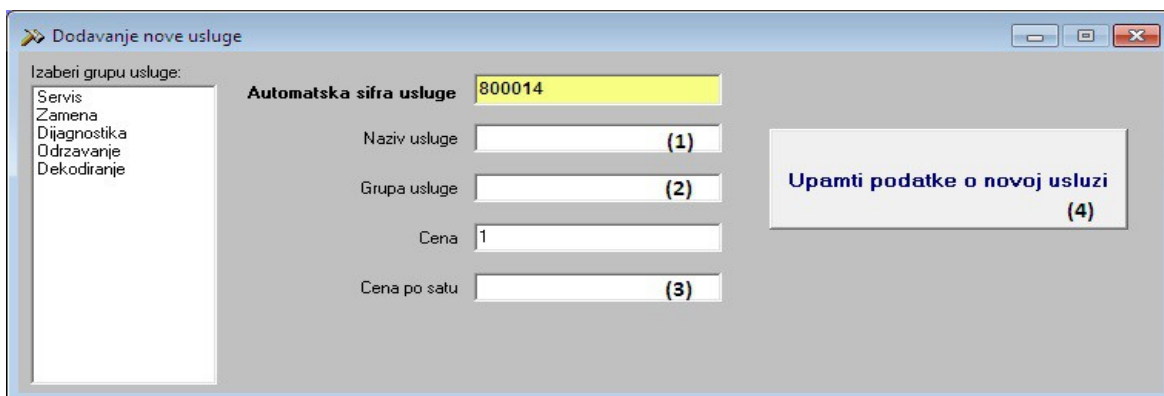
Dodavanje nove usluge

Izaberi grupu usluge:
Servis
Zamena
Dijagnostika
Odrzavanje
Dekodiranje

Automatska sifra usluge 800014

Naziv usluge (1)

Grupa usluge (2)

Cena 1

Cena po satu (3)

Upamti podatke o novoj usluzi
(4)